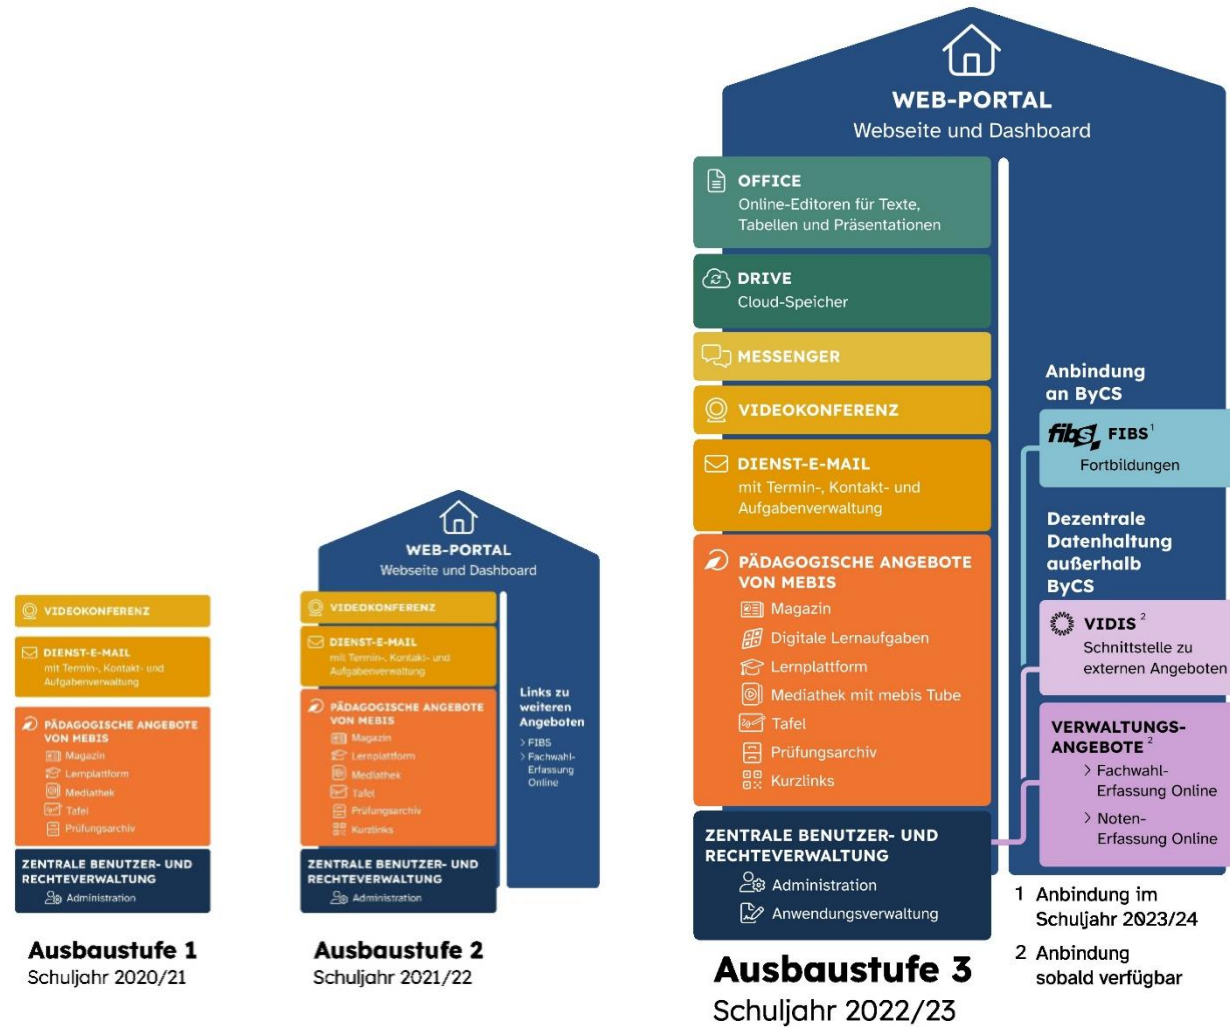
VIDEOKONFERENZ

DIENST-E-MAIL
mit Termin-, Kontakt- und Aufgabenverwaltung

PÄDAGOGISCHE ANGEBOTE VON MEBIS
Magazin
Lernplattform
Mediathek
Tafel
Prüfungsarchiv

ZENTRALE BENUTZER- UND RECHTEVERWALTUNG
Administration

Ausbaustufe 1
Schuljahr 2020/21

WEB-PORTAL
Webseite und Dashboard

VIDEOKONFERENZ

DIENST-E-MAIL
mit Termin-, Kontakt- und Aufgabenverwaltung

PÄDAGOGISCHE ANGEBOTE VON MEBIS
Magazin
Lernplattform
Mediathek
Tafel
Prüfungsarchiv
Kurzlinks

Links zu weiteren Angeboten
> FIBS
> Fachwahl-Erfassung Online

ZENTRALE BENUTZER- UND RECHTEVERWALTUNG
Administration

Ausbaustufe 2
Schuljahr 2021/22

WEB-PORTAL
Webseite und Dashboard

OFFICE
Online-Editoren für Texte, Tabellen und Präsentationen

DRIVE
Cloud-Speicher

MESSENGER

VIDEOKONFERENZ

DIENST-E-MAIL
mit Termin-, Kontakt- und Aufgabenverwaltung

PÄDAGOGISCHE ANGEBOTE VON MEBIS
Magazin
Digitale Lernaufgaben
Lernplattform
Mediathek mit mebis Tube
Tafel
Prüfungsarchiv
Kurzlinks

ZENTRALE BENUTZER- UND RECHTEVERWALTUNG
Administration
Anwendungsverwaltung

Anbindung an ByCS

fibs FIBS $^1$
Fortbildungen

Dezentrale Datenhaltung außerhalb ByCS

VIDIS $^2$
Schnittstelle zu externen Angeboten

VERWALTUNGS-ANGEBOTE $^2$
> Fachwahl-Erfassung Online
> Noten-Erfassung Online

1 Anbindung im Schuljahr 2023/24
2 Anbindung sobald verfügbar

Ausbaustufe 3
Schuljahr 2022/23